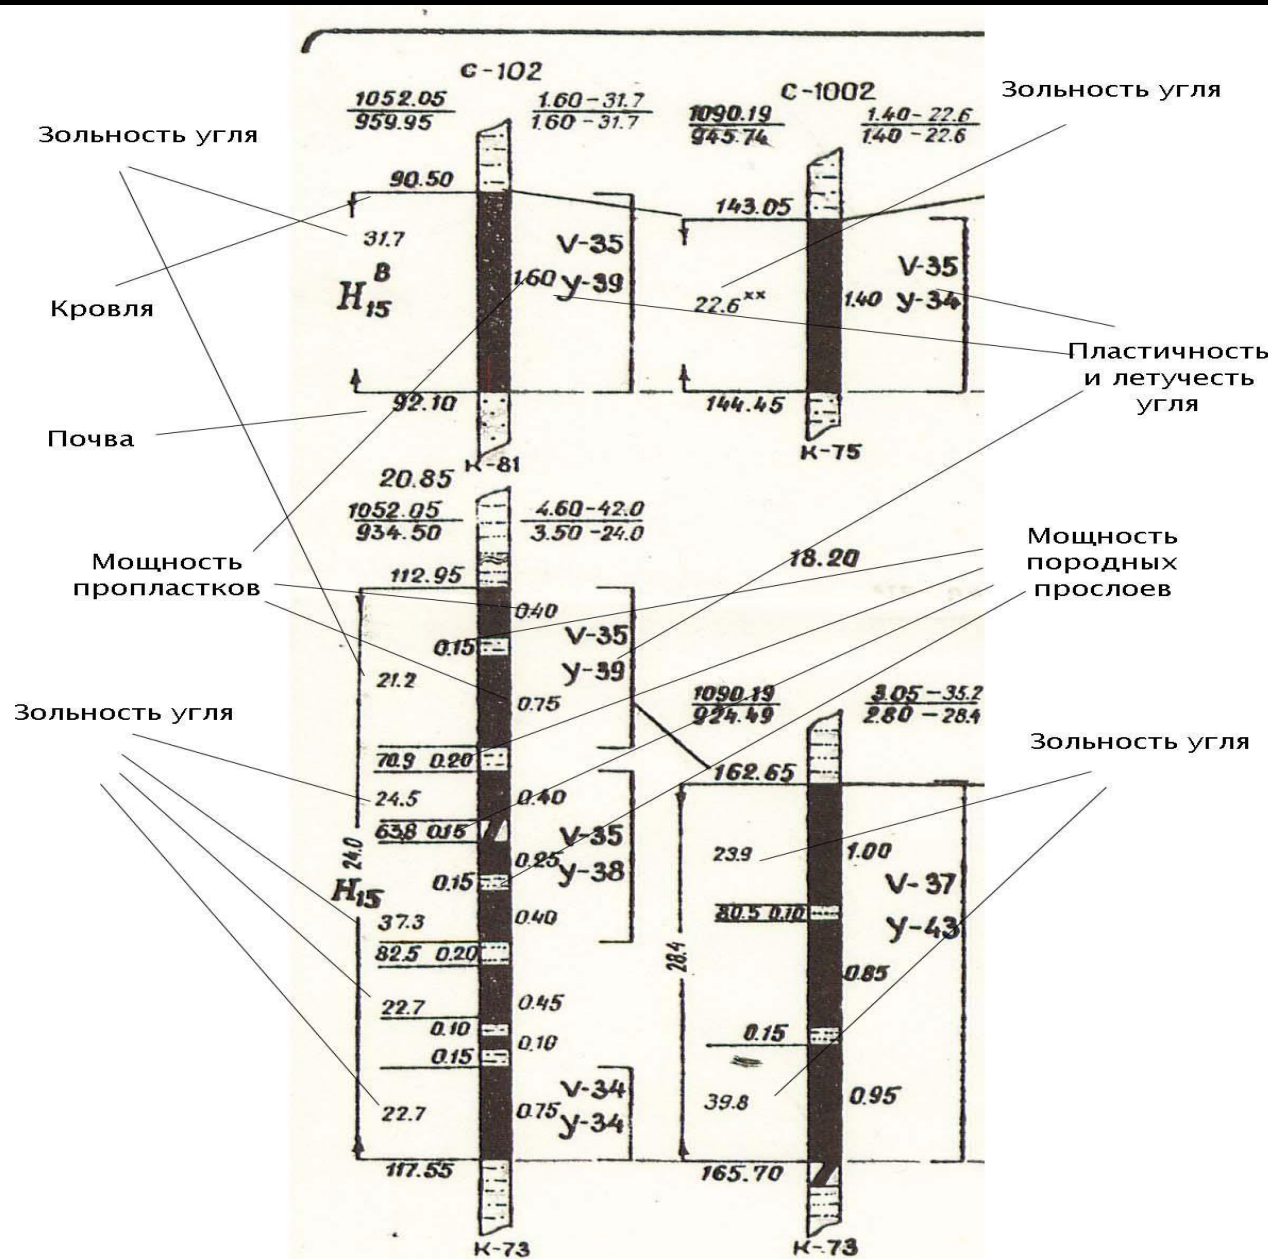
Зольность угля

Кровля

Почва

Мощность пропластков

Зольность угля

с-102

$\frac{1052.05}{959.95}$

$\frac{1.60-31.7}{1.60-31.7}$

90.50

31.7

$H_{15}^{B}$

1.60

V-35

У-39

92.10

К-81

20.85

$\frac{1052.05}{934.50}$

$\frac{4.60-42.0}{3.50-24.0}$

112.95

0.40

0.15

V-35

У-39

21.2

0.75

70.9 0.20

24.5

0.40

63.8 0.15

V-35

24.0

$H_{15}$

0.25

0.15

У-38

37.3

0.40

82.5 0.20

22.7

0.45

0.10

0.15

0.10

V-34

22.7

0.75

У-34

117.55

К-73

с-1002

$\frac{1090.19}{945.74}$

$\frac{1.40-22.6}{1.40-22.6}$

Зольность угля

143.05

V-35

22.6$^{xx}$

1.40

У-34

144.45

К-75

Пластичность и летучесть угля

18.20

Мощность породных прослоев

$\frac{1090.19}{924.49}$

$\frac{3.05-35.2}{2.80-28.4}$

Зольность угля

162.65

23.9

1.00

V-37

80.5 0.10

У-43

28.4

0.85

0.15

39.8

0.95

165.70

К-73